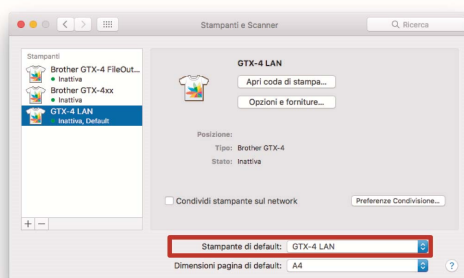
Stampanti e Scanner

Ricerca

Stampanti

Brother GTX-4 FileOut...
Inattiva

Brother GTX-4xx
Inattiva

GTX-4 LAN
Inattiva, Default

GTX-4 LAN

Apri coda di stampa...

Opzioni e forniture...

Posizione:

Tipo: Brother GTX-4

Stato: Inattiva

Condividi stampante sul network

Preferenze Condivisione...

+ −

Stampante di default: GTX-4 LAN

Dimensioni pagina di default: A4